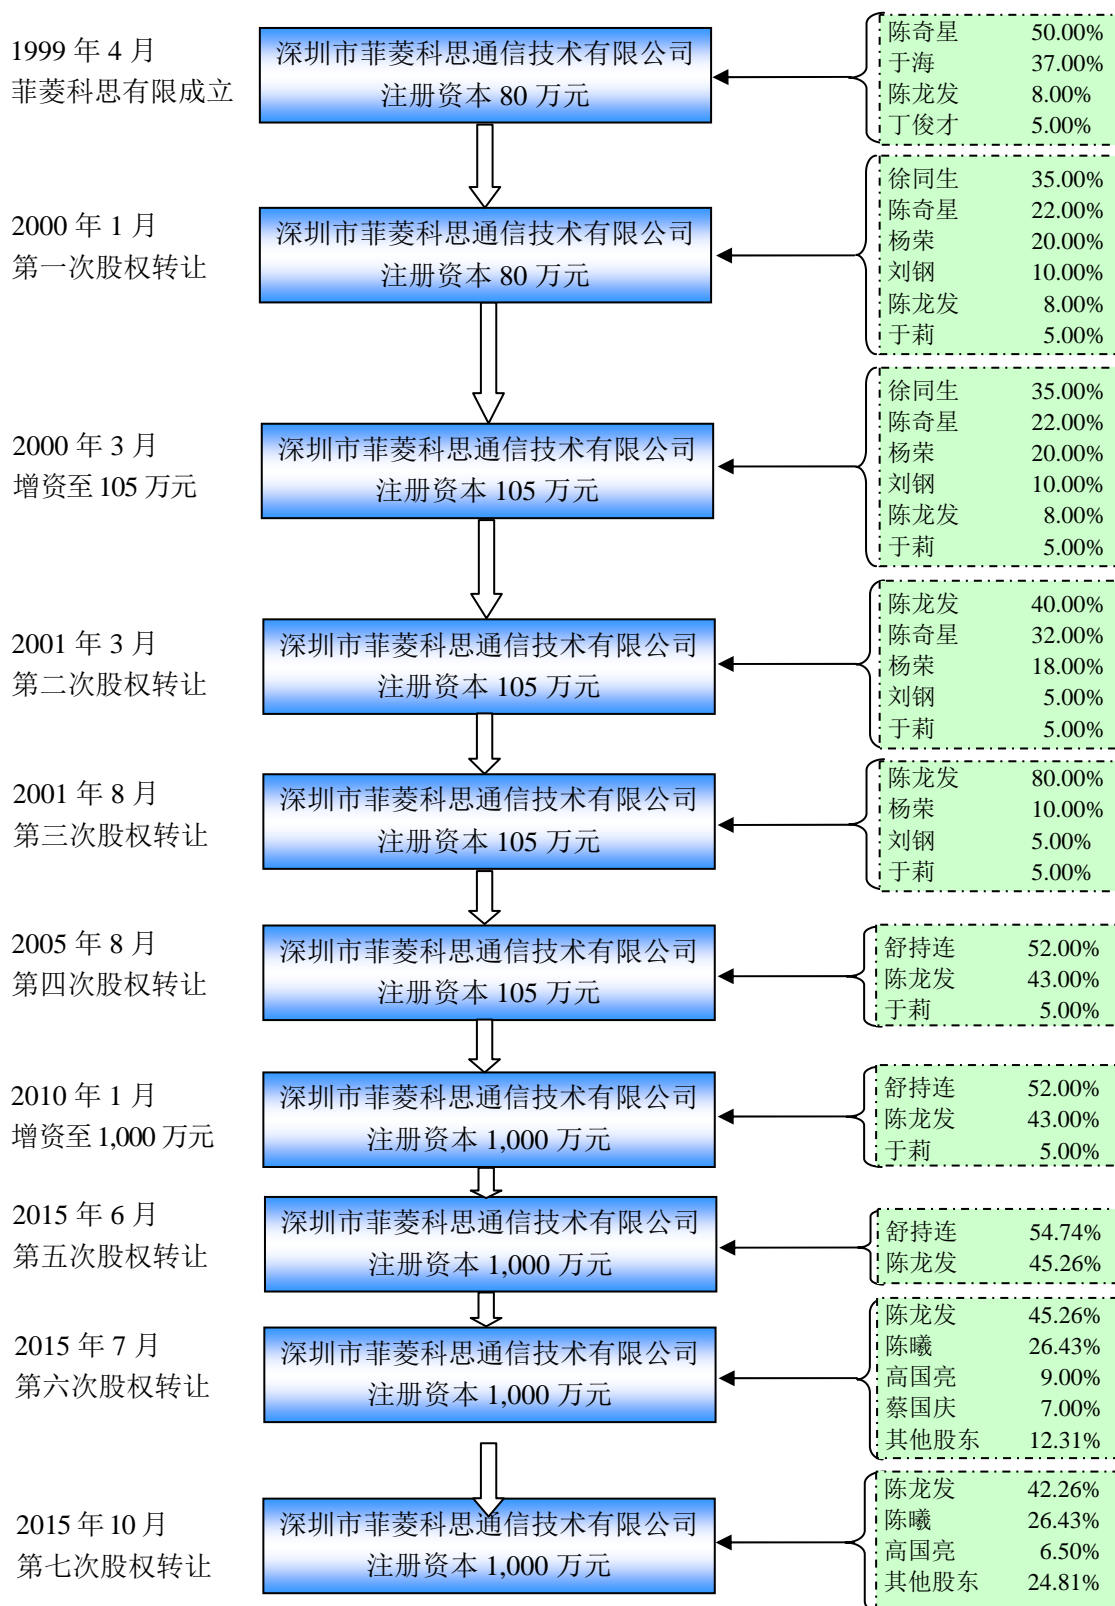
1999 年 4 月
菲菱科思有限成立

深圳市菲菱科思通信技术有限公司
注册资本 80 万元

| 陈奇星 | 50.00% |
|---|---|
| 于海 | 37.00% |
| 陈龙发 | 8.00% |
| 丁俊才 | 5.00% |

2000 年 1 月
第一次股权转让

深圳市菲菱科思通信技术有限公司
注册资本 80 万元

| 徐同生 | 35.00% |
|---|---|
| 陈奇星 | 22.00% |
| 杨荣 | 20.00% |
| 刘钢 | 10.00% |
| 陈龙发 | 8.00% |
| 于莉 | 5.00% |

2000 年 3 月
增资至 105 万元

深圳市菲菱科思通信技术有限公司
注册资本 105 万元

| 徐同生 | 35.00% |
|---|---|
| 陈奇星 | 22.00% |
| 杨荣 | 20.00% |
| 刘钢 | 10.00% |
| 陈龙发 | 8.00% |
| 于莉 | 5.00% |

2001 年 3 月
第二次股权转让

深圳市菲菱科思通信技术有限公司
注册资本 105 万元

| 陈龙发 | 40.00% |
|---|---|
| 陈奇星 | 32.00% |
| 杨荣 | 18.00% |
| 刘钢 | 5.00% |
| 于莉 | 5.00% |

2001 年 8 月
第三次股权转让

深圳市菲菱科思通信技术有限公司
注册资本 105 万元

| 陈龙发 | 80.00% |
|---|---|
| 杨荣 | 10.00% |
| 刘钢 | 5.00% |
| 于莉 | 5.00% |

2005 年 8 月
第四次股权转让

深圳市菲菱科思通信技术有限公司
注册资本 105 万元

| 舒持连 | 52.00% |
|---|---|
| 陈龙发 | 43.00% |
| 于莉 | 5.00% |

2010 年 1 月
增资至 1,000 万元

深圳市菲菱科思通信技术有限公司
注册资本 1,000 万元

| 舒持连 | 52.00% |
|---|---|
| 陈龙发 | 43.00% |
| 于莉 | 5.00% |

2015 年 6 月
第五次股权转让

深圳市菲菱科思通信技术有限公司
注册资本 1,000 万元

| 舒持连 | 54.74% |
|---|---|
| 陈龙发 | 45.26% |

2015 年 7 月
第六次股权转让

深圳市菲菱科思通信技术有限公司
注册资本 1,000 万元

| 陈龙发 | 45.26% |
|---|---|
| 陈曦 | 26.43% |
| 高国亮 | 9.00% |
| 蔡国庆 | 7.00% |
| 其他股东 | 12.31% |

2015 年 10 月
第七次股权转让

深圳市菲菱科思通信技术有限公司
注册资本 1,000 万元

| 陈龙发 | 42.26% |
|---|---|
| 陈曦 | 26.43% |
| 高国亮 | 6.50% |
| 其他股东 | 24.81% |